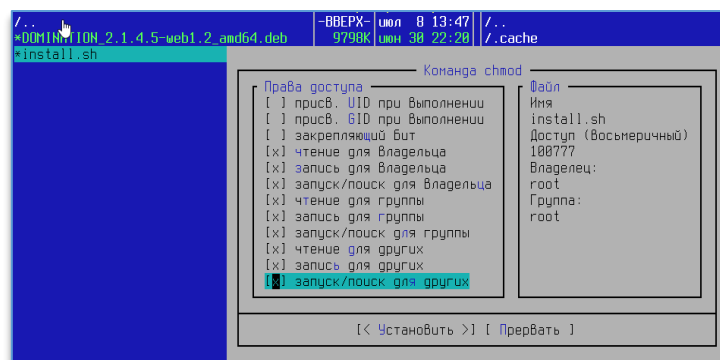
/.. -ВВЕРХ- июл 8 13:47 /..
*DOMINATION_2.1.4.5-web1.2_amd64.deb 9798K июн 30 22:20 /.cache
*install.sh

Команда chmod

Права доступа
[ ] присв. UID при выполнении
[ ] присв. GID при выполнении
[ ] закрепляющий бит
[x] чтение для владельца
[x] запись для владельца
[x] запуск/поиск для владельца
[x] чтение для группы
[x] запись для группы
[x] запуск/поиск для группы
[x] чтение для других
[x] запись для других
[x] запуск/поиск для других

Файл
Имя
install.sh
Доступ (восьмеричный)
100777
Владелец:
root
Группа:
root

[< Установить >] [ Прервать ]